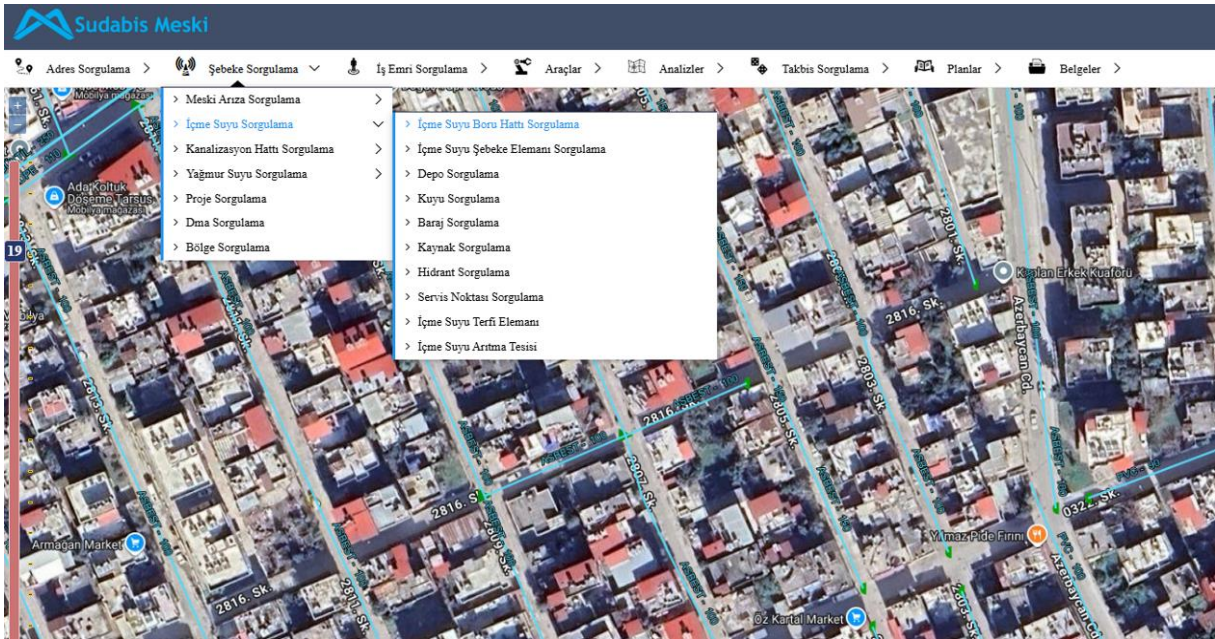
Sudabis Meski

Adres Sorgulama > Şebeke Sorgulama İş Emri Sorgulama > Araçlar > Analizler > Takbis Sorgulama > Planlar > Belgeler >

> Meski Arıza Sorgulama >
> İçme Suyu Sorgulama
> Kanalizasyon Hattı Sorgulama >
> Yağmur Suyu Sorgulama >
> Proje Sorgulama
> Dma Sorgulama
> Bölge Sorgulama

> İçme Suyu Boru Hattı Sorgulama
> İçme Suyu Şebeke Elemanı Sorgulama
> Depo Sorgulama
> Kuyu Sorgulama
> Baraj Sorgulama
> Kaynak Sorgulama
> Hidrant Sorgulama
> Servis Noktası Sorgulama
> İçme Suyu Terfi Elemanı
> İçme Suyu Arıtma Tesisi

19

Ada Koltuk Döşeme Tarsus
Mobilya mağazası
Kaplan Erkek Kuaförü
2816. Sk.
2801. Sk.
2803. Sk.
2805. Sk.
2807. Sk.
2809. Sk.
2811. Sk.
2813. Sk.
Azerbaycan Cd.
Armağan Market
Yılmaz Pide Fırını
Öz Kartal Market
ASBEST - 100
PVC - 100
032 Sk.